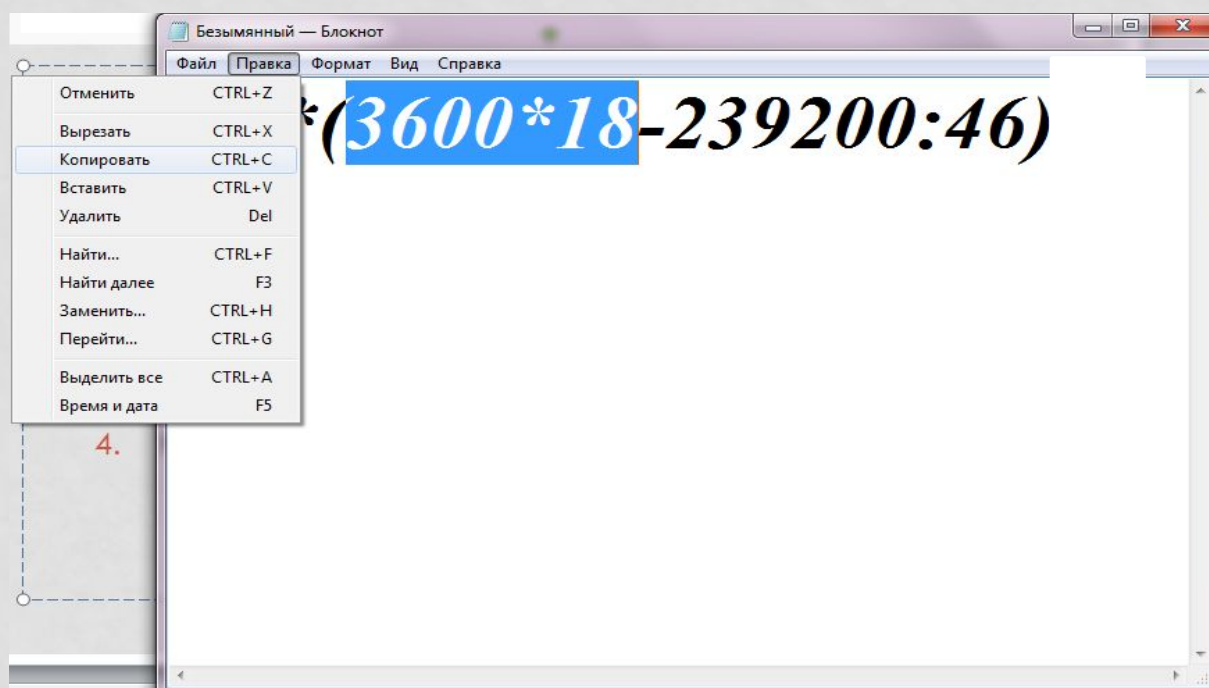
Безымянный — Блокнот

Файл Правка Формат Вид Справка

| Отменить | CTRL+Z |
|---|---|
| Вырезать | CTRL+X |
| Копировать | CTRL+C |
| Вставить | CTRL+V |
| Удалить | Del |
| Найти... | CTRL+F |
| Найти далее | F3 |
| Заменить... | CTRL+H |
| Перейти... | CTRL+G |
| Выделить все | CTRL+A |
| Время и дата | F5 |

*(3600*18-239200:46)

4.